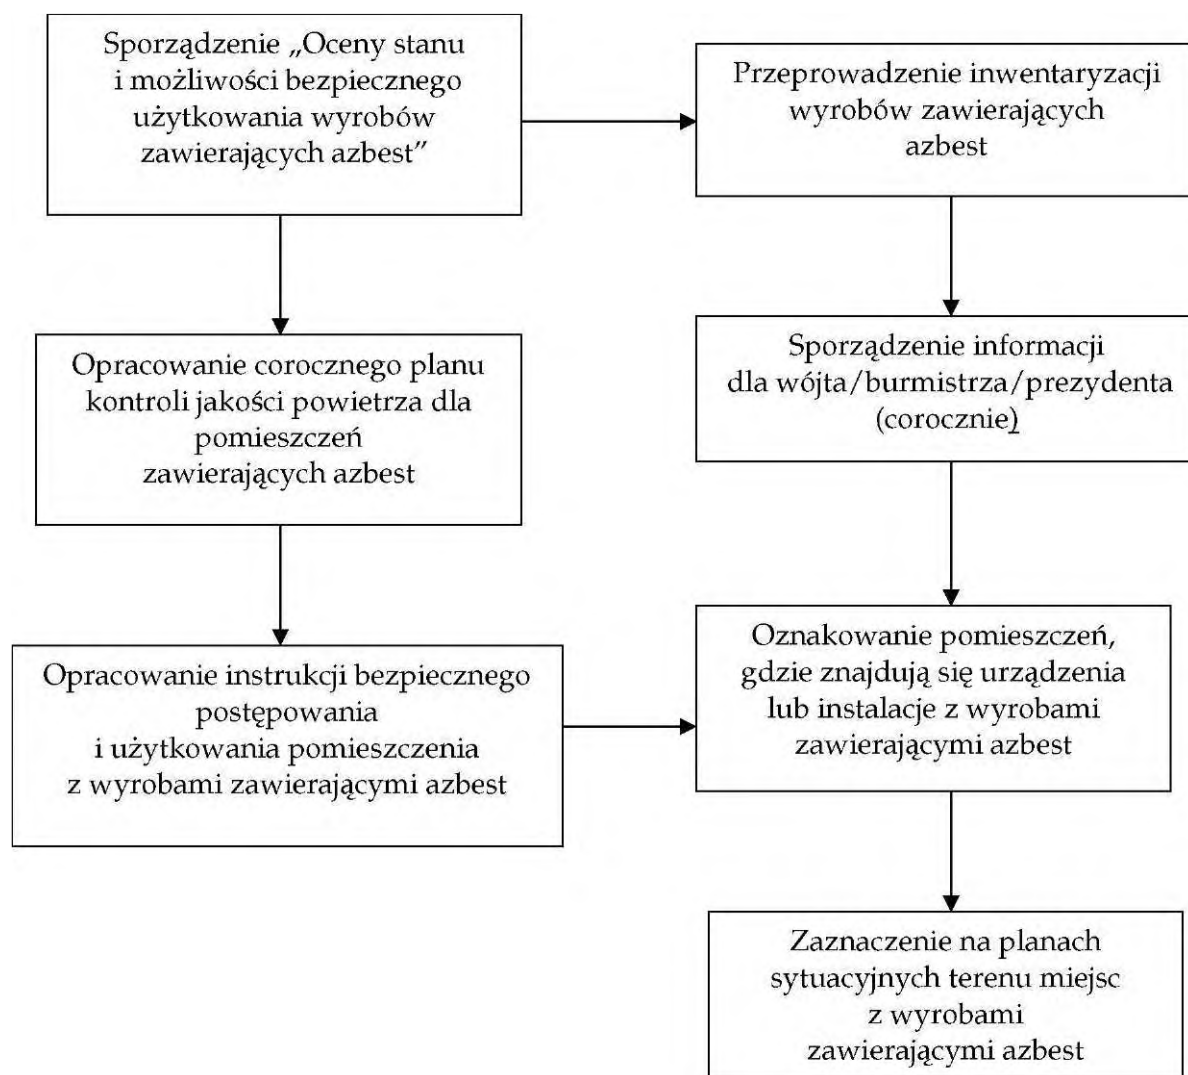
Sporządzenie „Oceny stanu i możliwości bezpiecznego użytkowania wyrobów zawierających azbest"

Przeprowadzenie inwentaryzacji wyrobów zawierających azbest

Opracowanie corocznego planu kontroli jakości powietrza dla pomieszczeń zawierających azbest

Sporządzenie informacji dla wójta/burmistrza/prezydenta (corocznie)

Opracowanie instrukcji bezpiecznego postępowania i użytkowania pomieszczenia z wyrobami zawierającymi azbest

Oznakowanie pomieszczeń, gdzie znajdują się urządzenia lub instalacje z wyrobami zawierającymi azbest

Zaznaczenie na planach sytuacyjnych terenu miejsc z wyrobami zawierającymi azbest